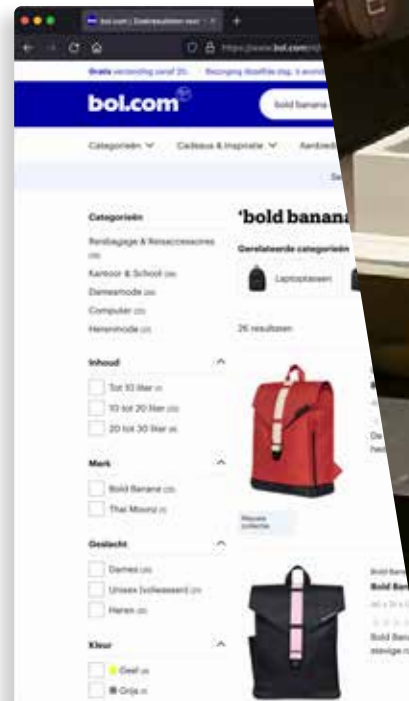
bol.com | Zoekresultaten voor

https://www.bol.com

Gratis verzending vanaf 20,- Bezorging dezelfde dag, 's avonds

bol.com

bold banana

Categorieën Cadeaus & Inspiratie Aanbiedingen

'bold banana

Gerelateerde categorieën

Laptoptassen

26 resultaten

Categorieën

Reisbagage & Reisaccessoires (25)

Kantoor & School (24)

Damesmode (20)

Computer (20)

Herenmode (21)

Inhoud

Tot 10 liter (1)

10 tot 20 liter (22)

20 tot 30 liter (4)

Merk

Bold Banana (25)

Thai Moonz (1)

Geslacht

Dames (22)

Unisex (volwassen) (21)

Heren (21)

Kleur

Geel (4)

Grijs (4)

Nieuwe collectie

Bold Banana

Bold Ba

Bold Bana

stevige